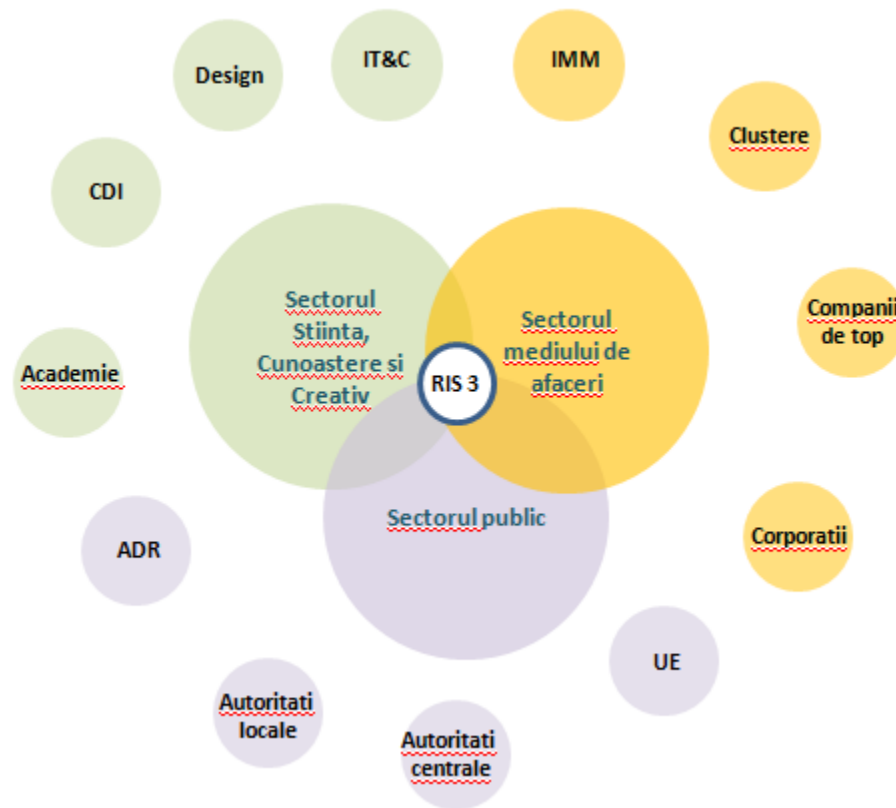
Design

IT&C

IMM

Clustere

CDI

Companii de top

Academie

Sectorul Stiinta, Cunoastere si Creativ

Sectorul mediului de afaceri

RIS 3

Sectorul public

ADR

Corporatii

UE

Autoritati locale

Autoritati centrale